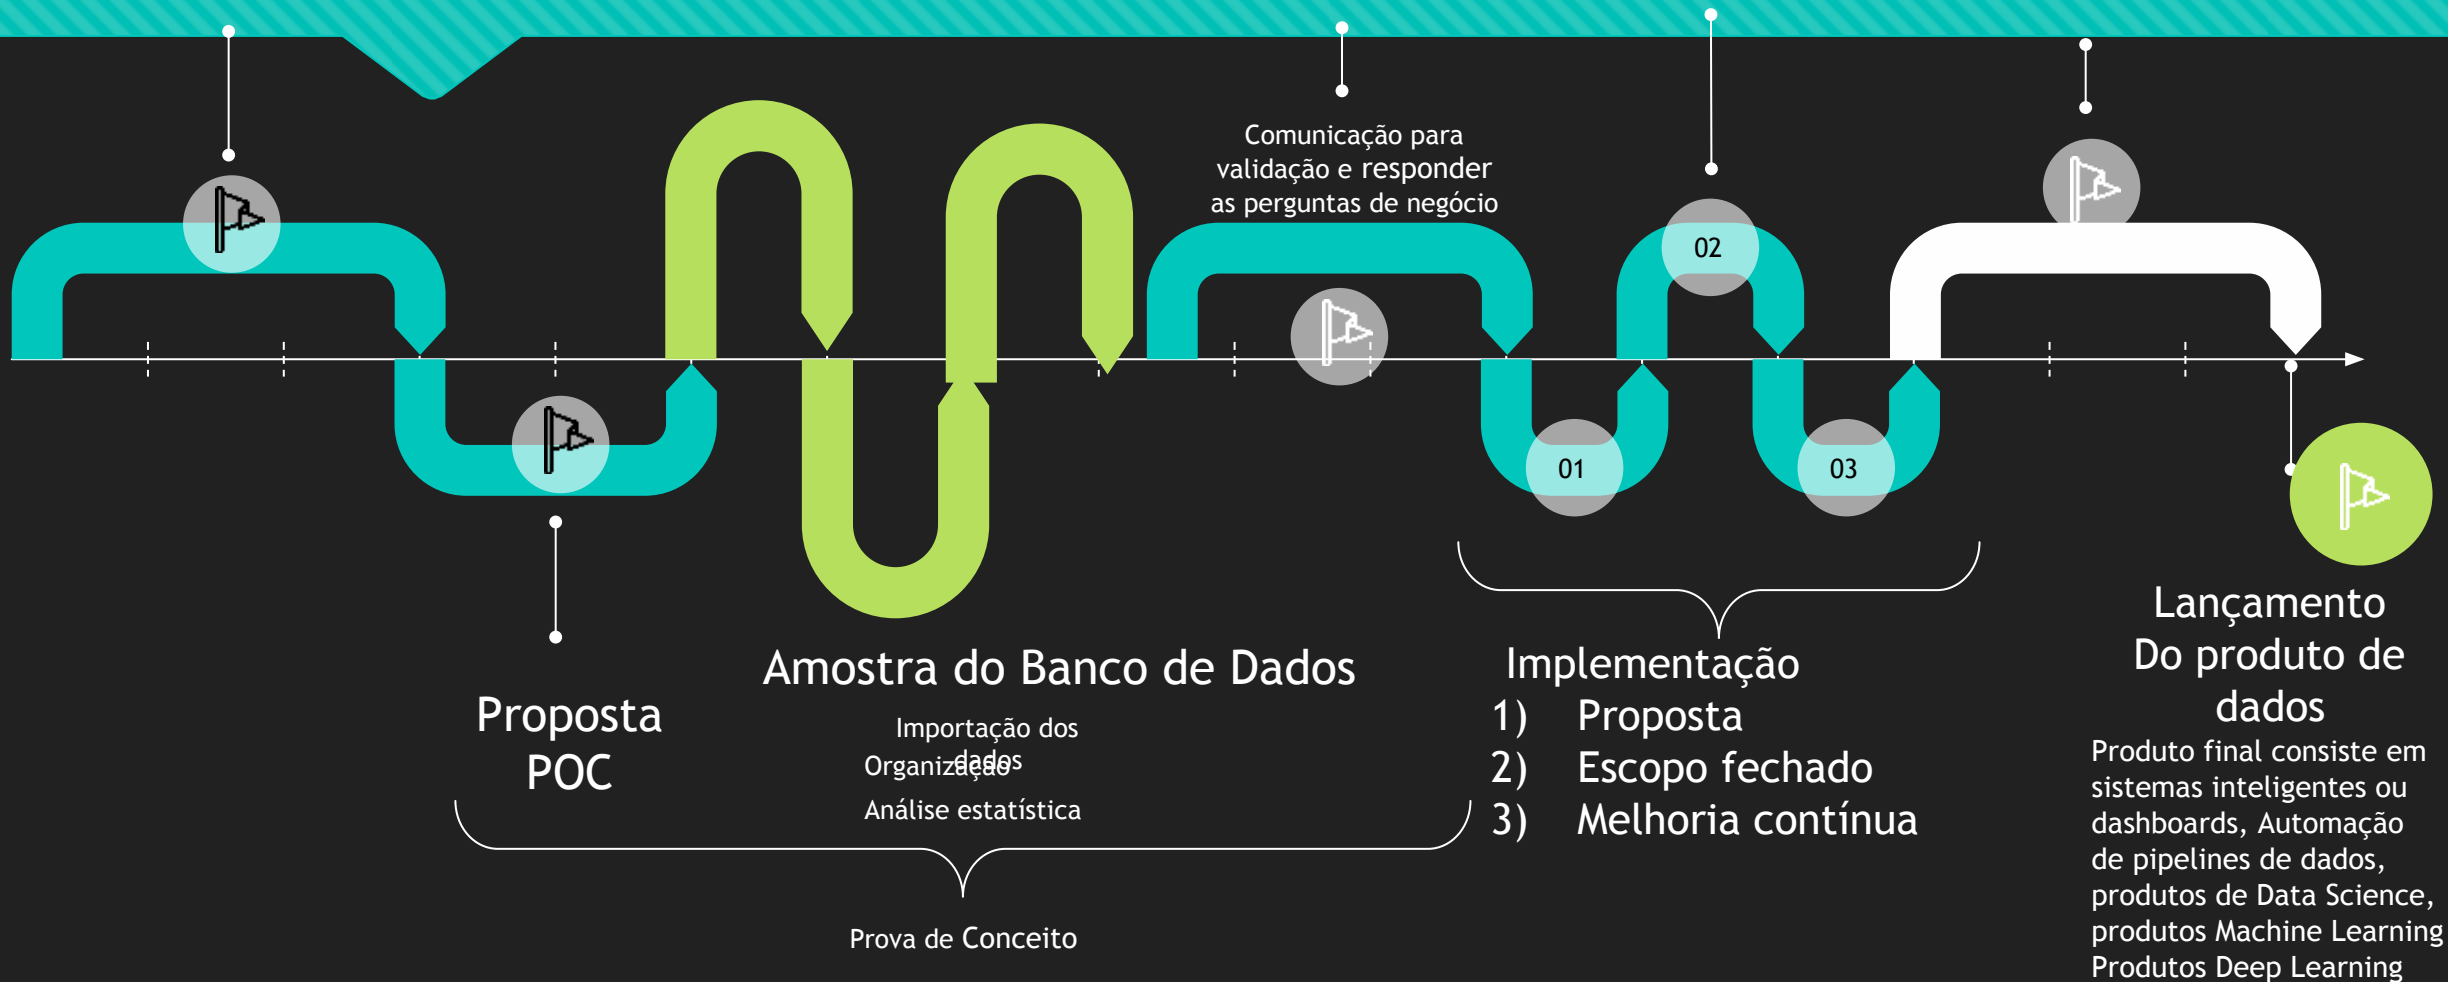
Comunicação para validação e responder as perguntas de negócio

02

01

03

Proposta POC

Amostra do Banco de Dados

Importação dos dados

Organização

Análise estatística

Prova de Conceito

Implementação
1) Proposta
2) Escopo fechado
3) Melhoria contínua

Lançamento Do produto de dados

Produto final consiste em sistemas inteligentes ou dashboards, Automação de pipelines de dados, produtos de Data Science, produtos Machine Learning Produtos Deep Learning